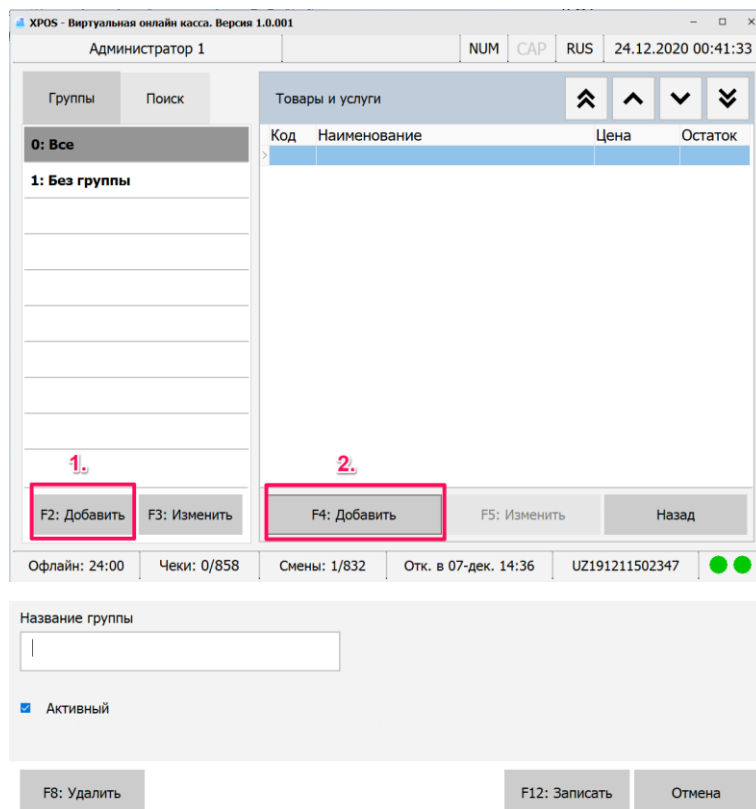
XPOS - Виртуальная онлайн касса. Версия 1.0.001

Администратор 1 | NUM | CAP | RUS | 24.12.2020 00:41:33

Группы | Поиск

0: Все

1: Без группы

Товары и услуги

| Код | Наименование | Цена | Остаток |
|---|---|---|---|
| | | | |

1.

2.

F2: Добавить | F3: Изменить

F4: Добавить | F5: Изменить | Назад

Офлайн: 24:00 | Чеки: 0/858 | Смены: 1/832 | Отк. в 07-дек. 14:36 | UZ191211502347

Название группы

Активный

F8: Удалить

F12: Записать

Отмена